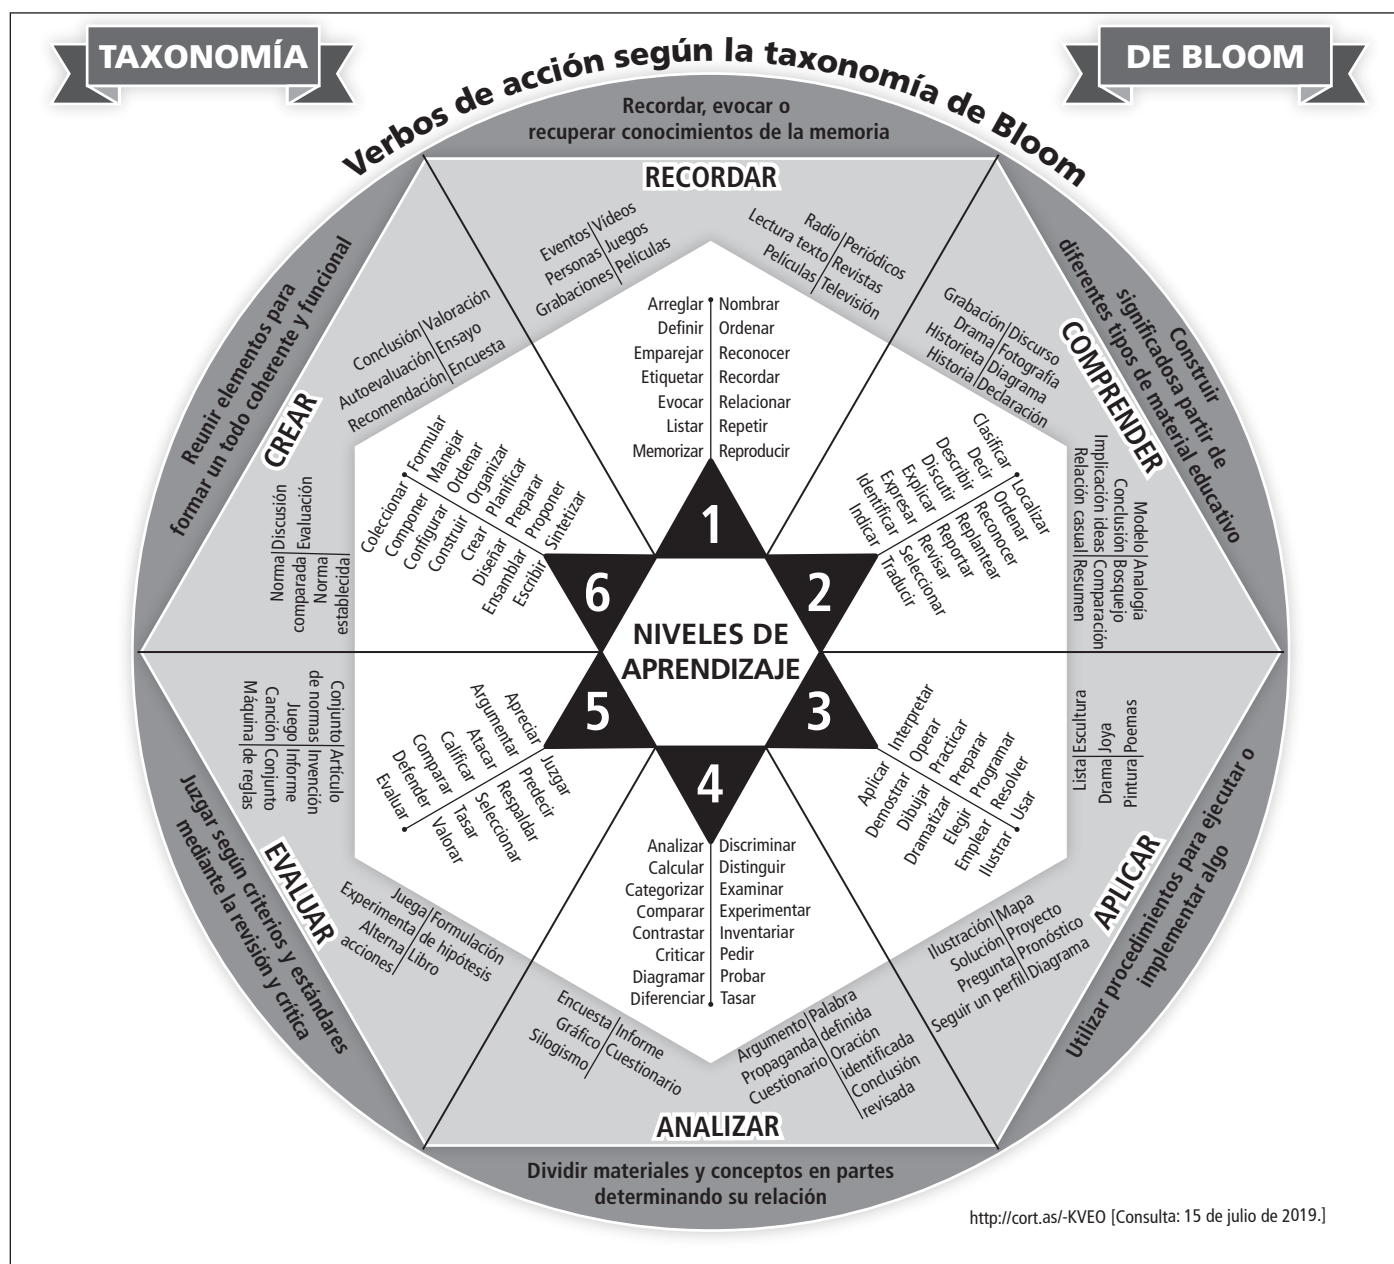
TAXONOMÍA

DE BLOOM

Verbos de acción según la taxonomía de Bloom

Recordar, evocar o recuperar conocimientos de la memoria

RECORDAR

Eventos | Videos
Personas | Juegos
Grabaciones | Películas

Radio | Periódicos
Lectura texto | Revistas
Películas | Televisión

Arreglar
Definir
Emparejar
Etiquetar
Evocar
Listar
Memorizar

Nombrar
Ordenar
Reconocer
Recordar
Relacionar
Repetir
Reproducir

Construir significadosa partir de diferentes tipos de material educativo

COMPRENDER

Grabación | Discurso
Drama | Fotografía
Historieta | Diagrama
Historia | Declaración

Clasificar
Decir
Describir
Discutir
Explicar
Expresar
Identificar
Indicar

Localizar
Ordenar
Reconocer
Replantear
Reportar
Revisar
Seleccionar
Traducir

Modelo | Analogía
Conclusión | Bosquejo
Implicación ideas | Comparación
Relación casual | Resumen

Utilizar procedimientos para ejecutar o implementar algo

APLICAR

Lista | Escultura
Drama | Joya
Pintura | Poemas

Interpretar
Operar
Practicar
Preparar
Programar
Resolver
Usar

Aplicar
Demostrar
Dibujar
Dramatizar
Elegir
Emplear
Ilustrar

Ilustración | Mapa
Solución | Proyecto
Pregunta | Pronóstico
Seguir un perfil | Diagrama

Dividir materiales y conceptos en partes determinando su relación

ANALIZAR

Analizar
Calcular
Categorizar
Comparar
Contrastar
Criticar
Diagramar
Diferenciar

Discriminar
Distinguir
Examinar
Experimentar
Inventariar
Pedir
Probar
Tasar

Encuesta | Informe
Gráfico | Cuestionario
Silogismo

Argumento | Palabra definida
Propaganda | Oración identificada
Cuestionario | Conclusión revisada

Juzgar según criterios y estándares mediante la revisión y crítica

EVALUAR

Apreciar
Argumentar
Atacar
Calificar
Comparar
Defender
Evaluar

Juzgar
Predecir
Respaldar
Seleccionar
Tasar
Valorar

Conjunto de normas | Artículo
Juego | Invención
Canción | Informe
Máquina | Conjunto de reglas

Juega | Formulación
Experimenta | de hipótesis
Alterna acciones | Libro

Reunir elementos para formar un todo coherente y funcional

CREAR

Conclusión | Valoración
Autoevaluación | Ensayo
Recomendación | Encuesta

Coleccionar
Componer
Configurar
Construir
Crear
Diseñar
Ensamblar
Escribir

Formular
Manejar
Ordenar
Organizar
Planificar
Preparar
Proponer
Sintetizar

Norma | Discusión
comparada | Evaluación
Norma establecida

1
2
3
4
5
6

NIVELES DE APRENDIZAJE

http://cort.as/-KVEO [Consulta: 15 de julio de 2019.]